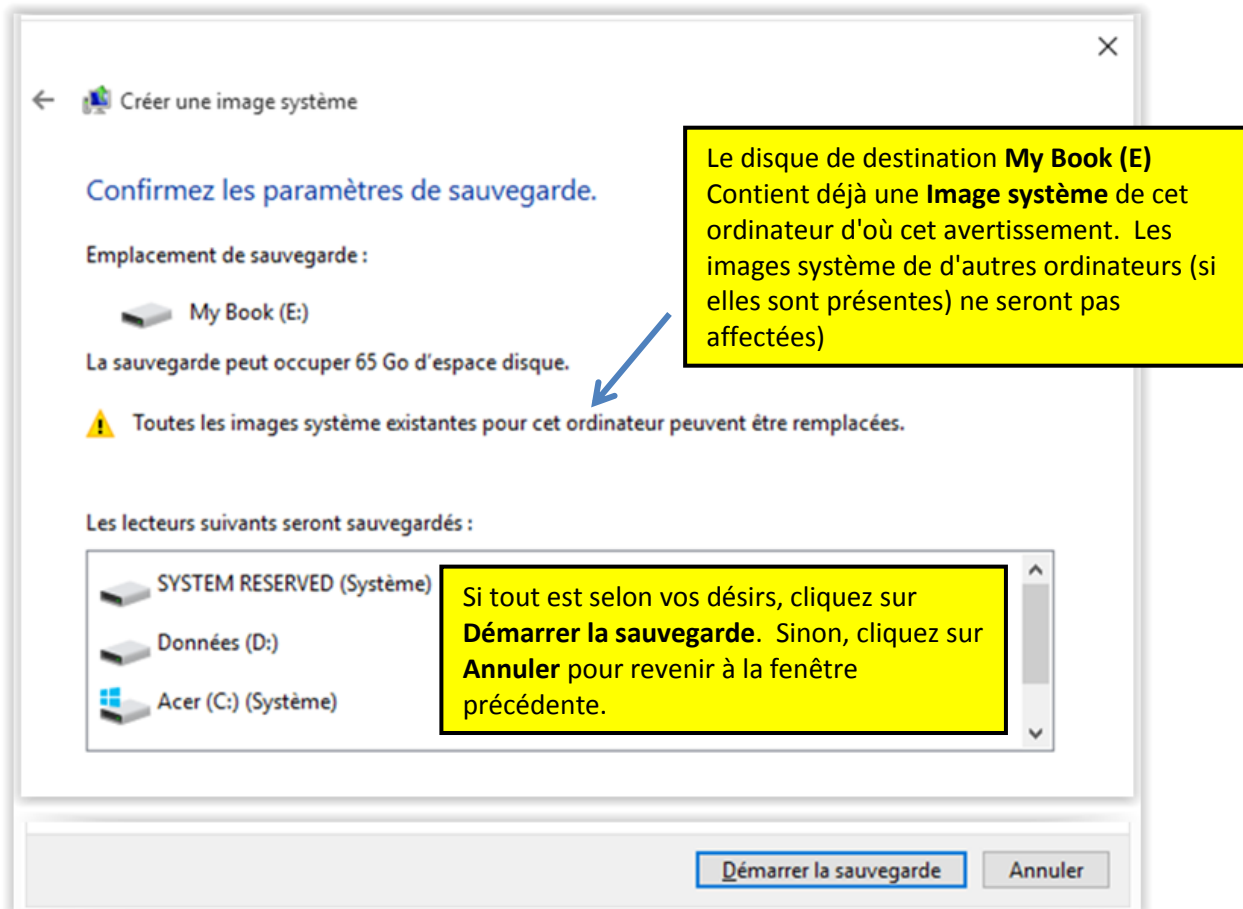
Créer une image système

Confirmez les paramètres de sauvegarde.

Le disque de destination **My Book (E)** Contient déjà une **Image système** de cet ordinateur d'où cet avertissement. Les images système de d'autres ordinateurs (si elles sont présentes) ne seront pas affectées)

Emplacement de sauvegarde :

My Book (E:)

La sauvegarde peut occuper 65 Go d'espace disque.

Toutes les images système existantes pour cet ordinateur peuvent être remplacées.

Les lecteurs suivants seront sauvegardés :

SYSTEM RESERVED (Système)

Données (D:)

Acer (C:) (Système)

Si tout est selon vos désirs, cliquez sur **Démarrer la sauvegarde**. Sinon, cliquez sur **Annuler** pour revenir à la fenêtre précédente.

Démarrer la sauvegarde

Annuler